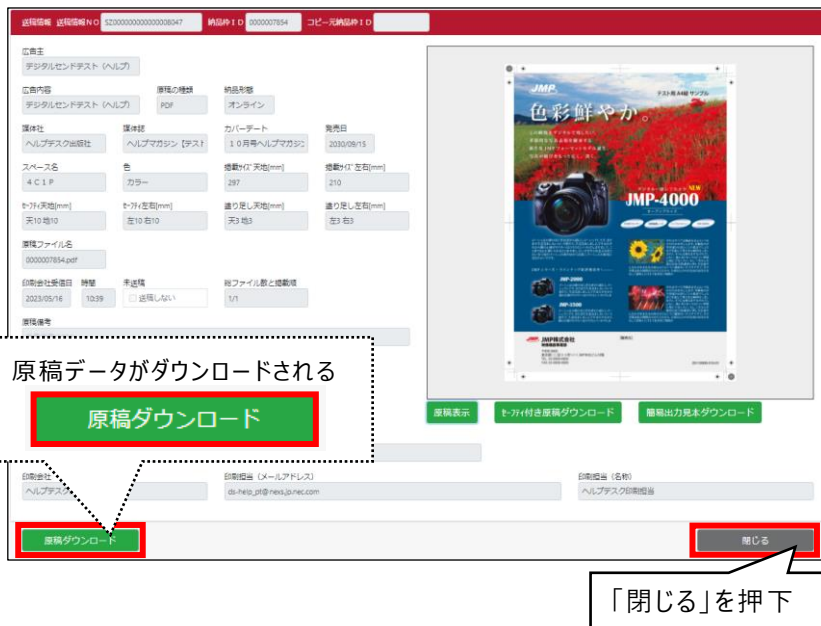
送稿情報 送稿情報NO SZ000000000000008047 納品枠ID 0000007854 コピー元納品枠ID

広告主
デジタルセンドテスト（ヘルプ）

広告内容
デジタルセンドテスト（ヘルプ）

原稿の種類
PDF

納品形態
オンライン

媒体社
ヘルプデスク出版社

媒体誌
ヘルプマガジン【テスト

カバーデート
１０月号ヘルプマガジ

発売日
2030/09/15

スペース名
４Ｃ１Ｐ

色
カラー

掲載サイズ天地[mm]
297

掲載サイズ左右[mm]
210

セーフティ天地[mm]
天10 地10

セーフティ左右[mm]
左10 右10

塗り足し天地[mm]
天3 地3

塗り足し左右[mm]
左3 右3

原稿ファイル名
0000007854.pdf

印刷会社受信日
2023/05/16

時間
10:39

未送稿
送稿しない

総ファイル数と掲載順
1/1

原稿備考

JMP
テスト見本A4版 サンプル
色彩鮮やか。
NEW
JMP-4000
JMP-2000
JMP-3000
JMP株式会社

原稿データがダウンロードされる

原稿ダウンロード

原稿表示 セーフティ付き原稿ダウンロード 簡易出力見本ダウンロード

印刷会社
ヘルプデスク

印刷担当（メールアドレス）
ds-help_pt@ness.jp.nec.com

印刷担当（名称）
ヘルプデスク印刷担当

原稿ダウンロード

閉じる

「閉じる」を押下